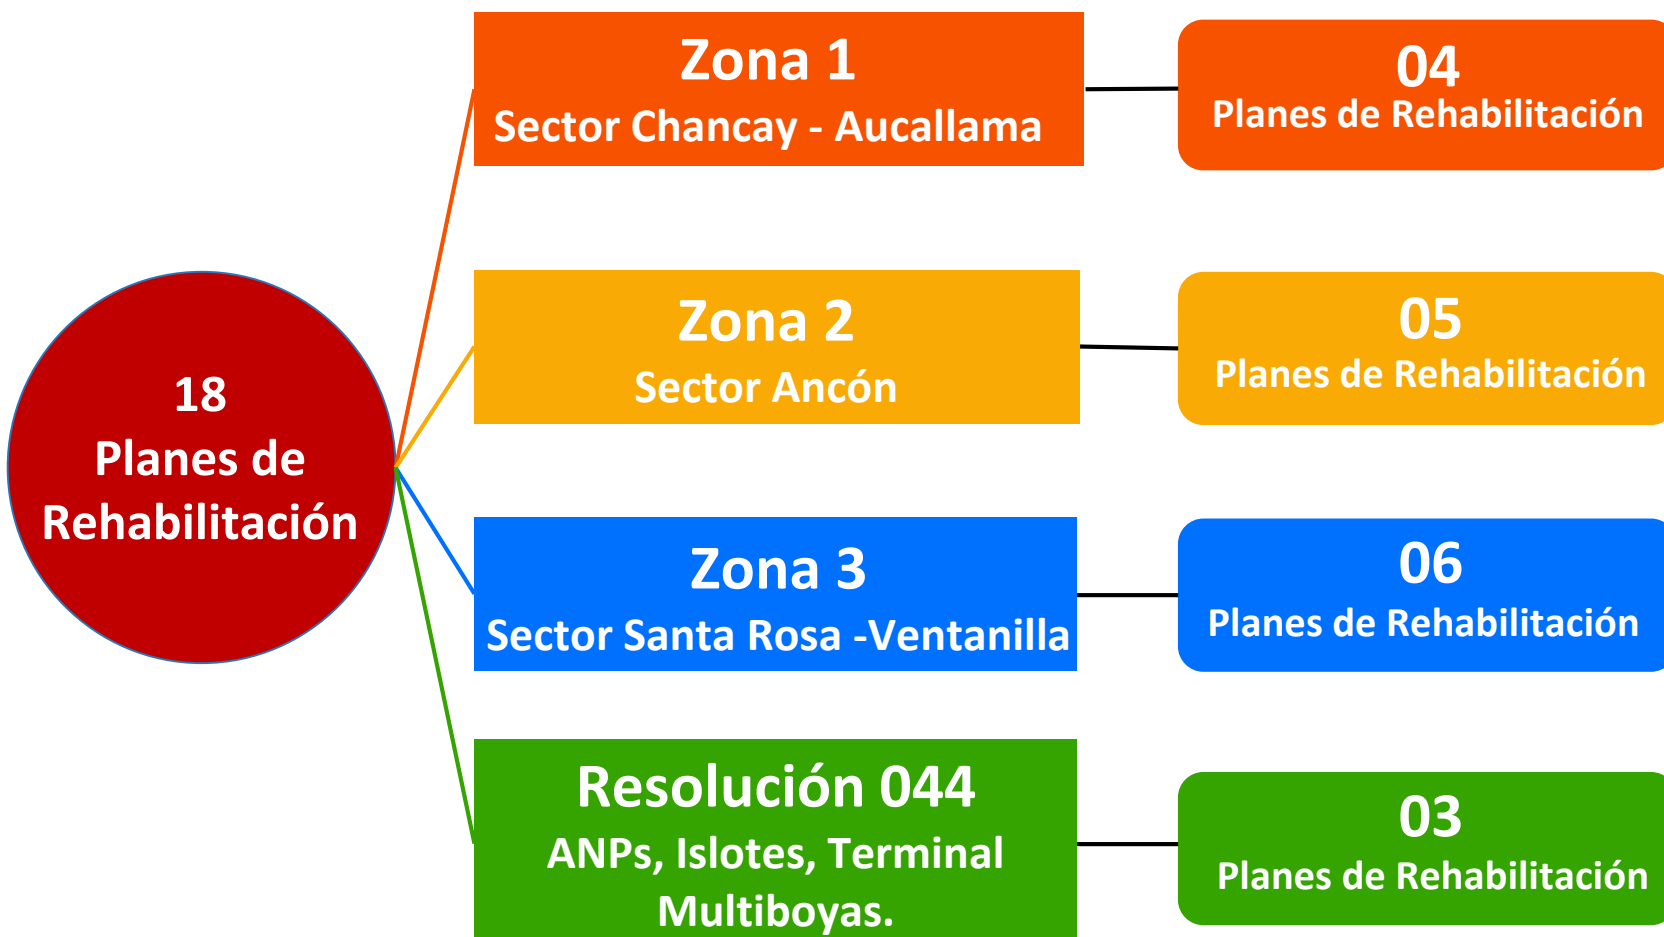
18
Planes de
Rehabilitación

Zona 1
Sector Chancay - Aucallama

04
Planes de Rehabilitación

Zona 2
Sector Ancón

05
Planes de Rehabilitación

Zona 3
Sector Santa Rosa -Ventanilla

06
Planes de Rehabilitación

Resolución 044
ANPs, Islotes, Terminal Multiboyas.

03
Planes de Rehabilitación